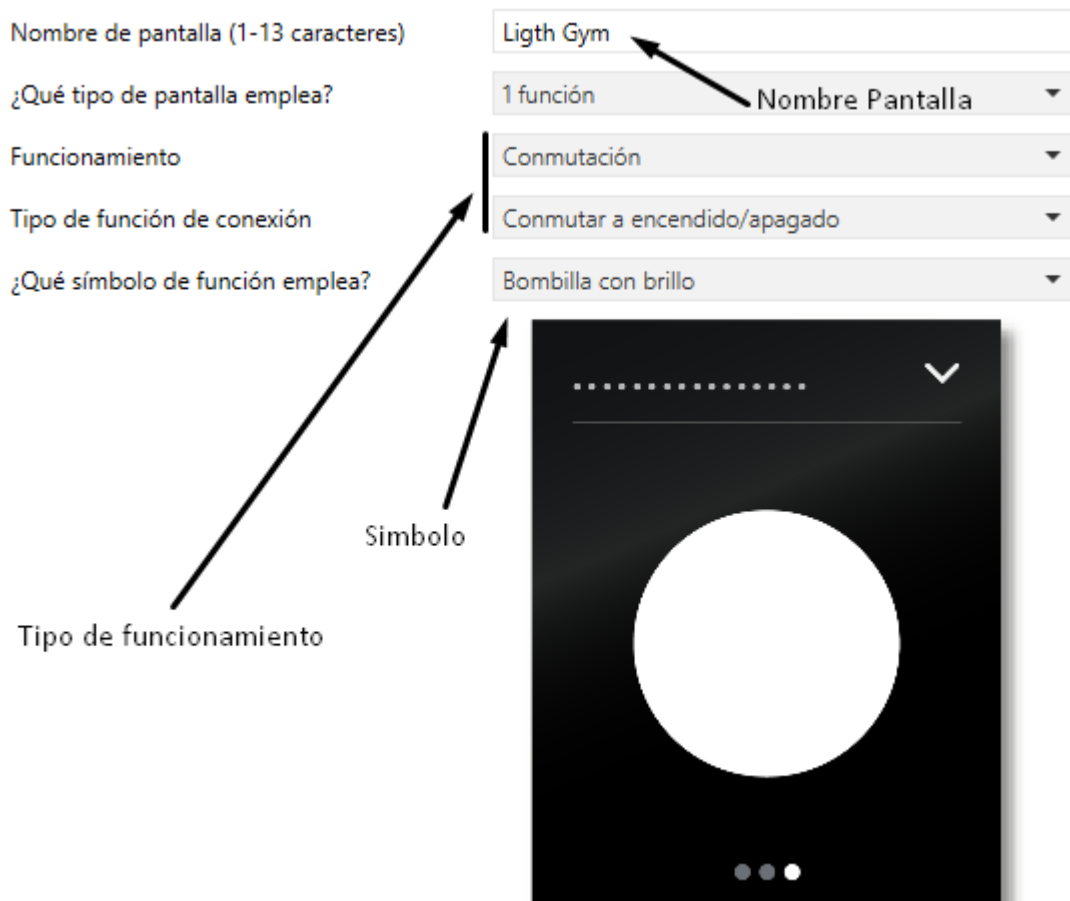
Nombre de pantalla (1-13 caracteres) | Ligth Gym

Nombre Pantalla

¿Qué tipo de pantalla emplea? | 1 función

Funcionamiento | Conmutación

Tipo de función de conexión | Conmutar a encendido/apagado

¿Qué símbolo de función emplea? | Bombilla con brillo

Simbolo

Tipo de funcionamiento